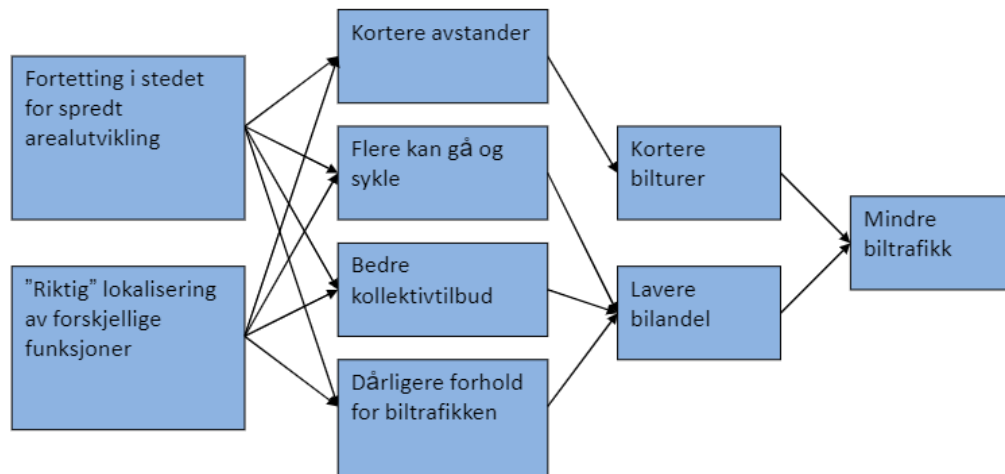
Fortetting i stedet for spredt arealutvikling

"Riktig" lokalisering av forskjellige funksjoner

Kortere avstander

Flere kan gå og sykle

Bedre kollektivtilbud

Dårligere forhold for biltrafikken

Kortere bilturer

Lavere bilandel

Mindre biltrafikk